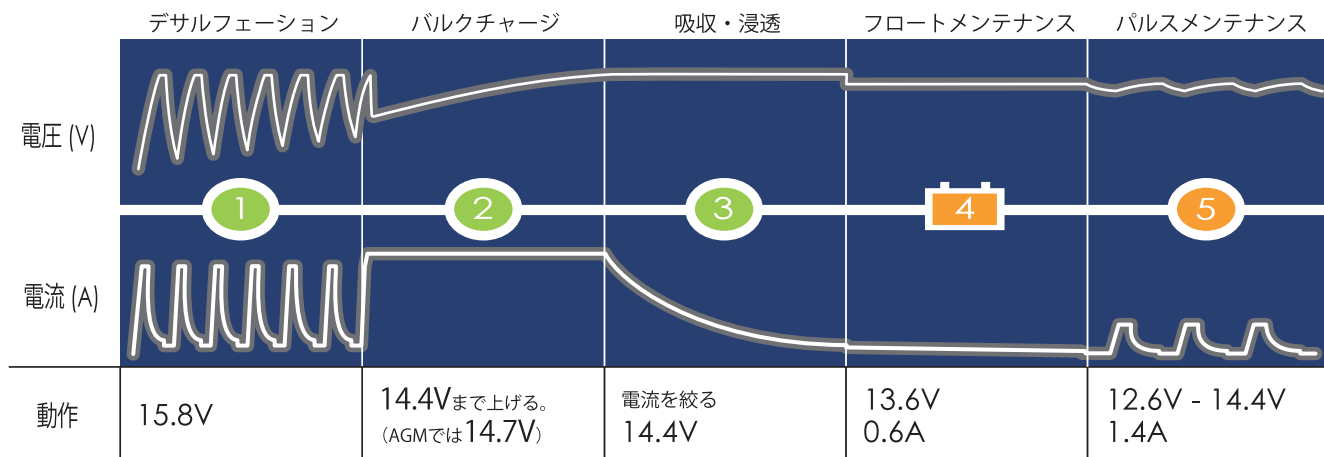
| | デサルフェーション | バルクチャージ | 吸収・浸透 | フロートメンテナンス | パルスメンテナンス |
|---|---|---|---|---|---|
| 電圧 (V) | 1 | 2 | 3 | 4 | 5 |
| 電流 (A) | | | | | |
| 動作 | 15.8V | 14.4Vまで上げる。（AGMでは14.7V） | 電流を絞る 14.4V | 13.6V 0.6A | 12.6V - 14.4V 1.4A |